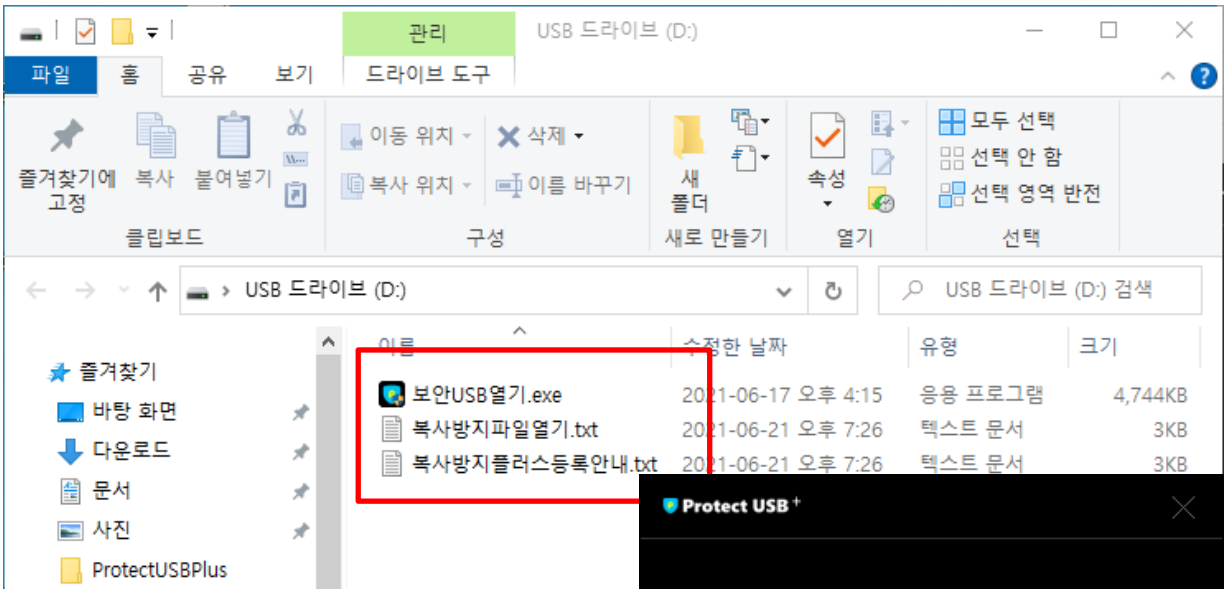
관리 USB 드라이브 (D:)

파일 홈 공유 보기 드라이브 도구

즐겨찾기에 고정 복사 붙여넣기 클립보드

이동 위치 삭제 복사 위치 이름 바꾸기 구성

새 폴더 새로 만들기

속성 열기

모두 선택 선택 안 함 선택 영역 반전 선택

USB 드라이브 (D:)

USB 드라이브 (D:) 검색

| 이름 | 수정한 날짜 | 유형 | 크기 |
|---|---|---|---|
| 보안USB열기.exe | 2021-06-17 오후 4:15 | 응용 프로그램 | 4,744KB |
| 복사방지파일열기.txt | 2021-06-21 오후 7:26 | 텍스트 문서 | 3KB |
| 복사방지플러스등록안내.txt | 2021-06-21 오후 7:26 | 텍스트 문서 | 3KB |

즐겨찾기
바탕 화면
다운로드
문서
사진
ProtectUSBPlus

Protect USB +